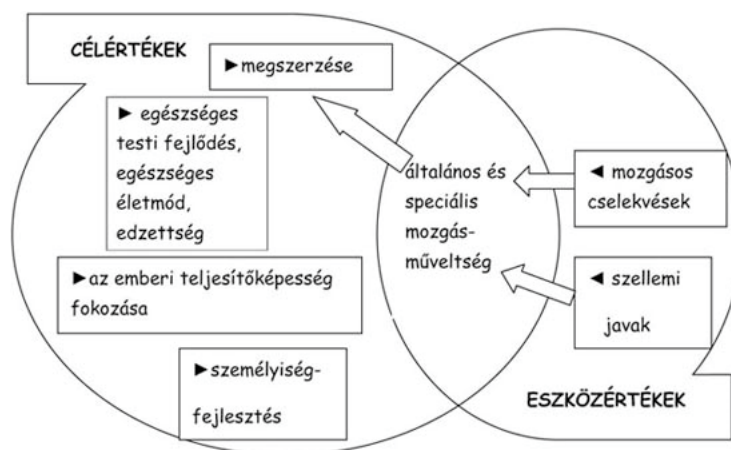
CÉLÉRTÉKEK

►megszerzése

► egészséges testi fejlődés, egészséges életmód, edzettség

►az emberi teljesítőképesség fokozása

►személyiségfejlesztés

általános és speciális mozgásműveltség

◄ mozgásos cselekvések

◄ szellemi javak

ESZKÖZÉRTÉKEK